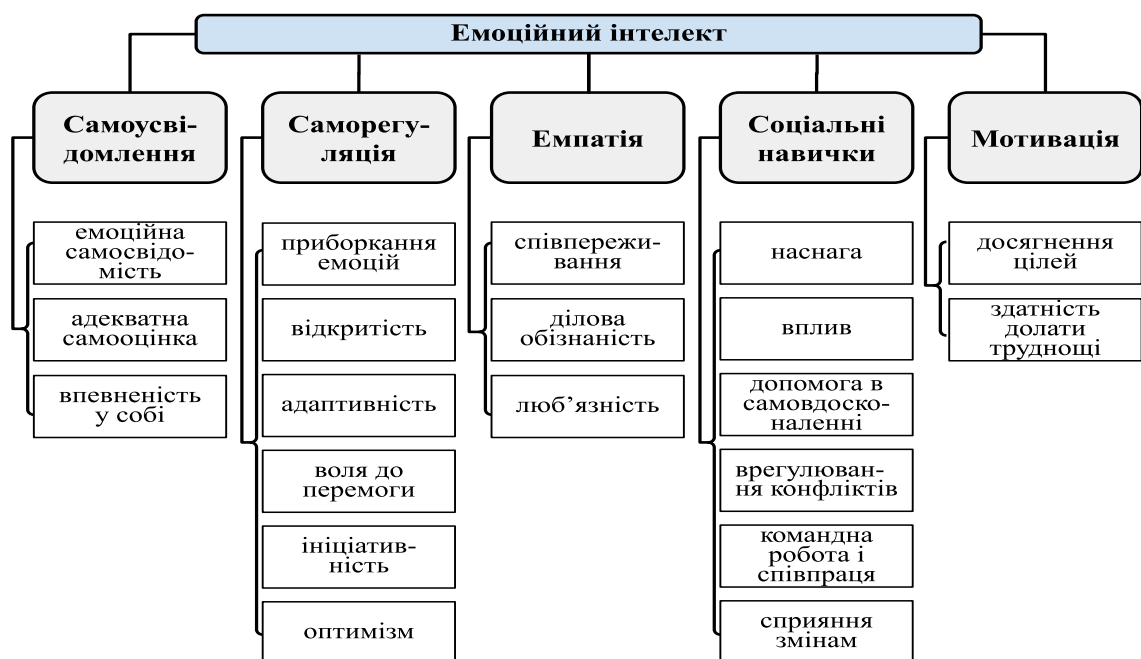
Емоційний інтелект

Самоусвідомлення

емоційна самосвідомість

адекватна самооцінка

впевненість у собі

Саморегуляція

приборкання емоцій

відкритість

адаптивність

воля до перемоги

ініціативність

оптимізм

Емпатія

співпереживання

ділова обізнаність

люб’язність

Соціальні навички

наснага

вплив

допомога в самовдосконаленні

врегулювання конфліктів

командна робота і співпраця

сприяння змінам

Мотивація

досягнення цілей

здатність долати труднощі